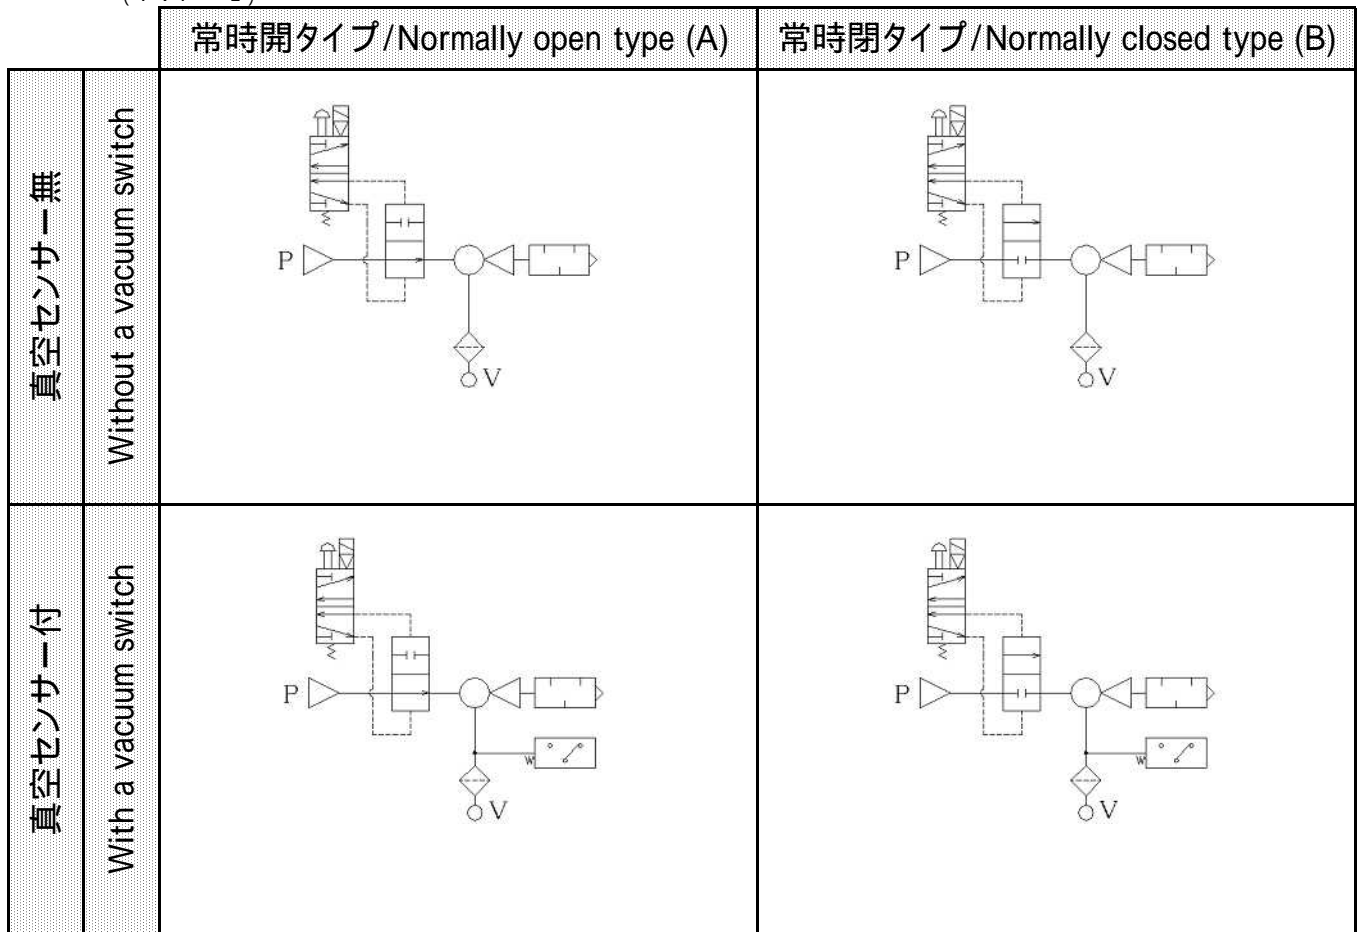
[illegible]

| | | 常時開タイプ/Normally open type (A) | 常時閉タイプ/Normally closed type (B) |
|---|---|---|---|
| 真空センサー無 | Without a vacuum switch | P V | P V |
| 真空センサー付 | With a vacuum switch | P V | P V |